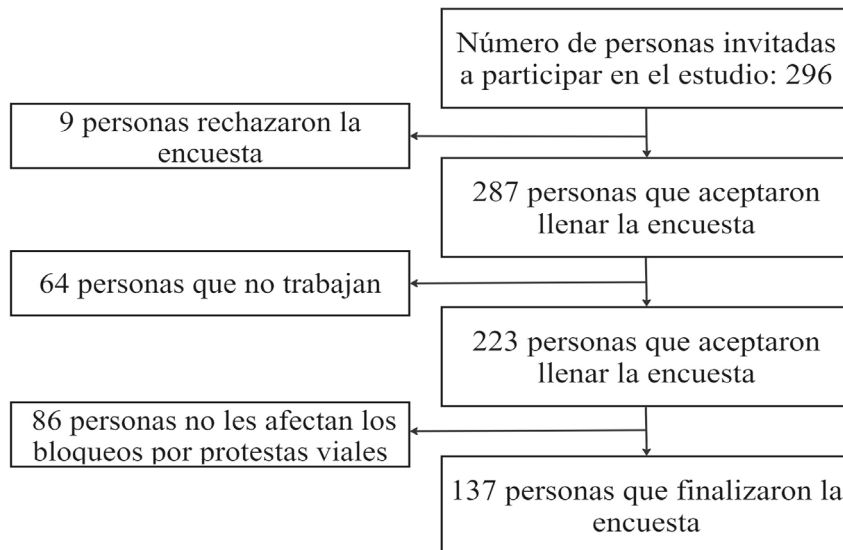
Número de personas invitadas a participar en el estudio: 296

9 personas rechazaron la encuesta

287 personas que aceptaron llenar la encuesta

64 personas que no trabajan

223 personas que aceptaron llenar la encuesta

86 personas no les afectan los bloqueos por protestas viales

137 personas que finalizaron la encuesta